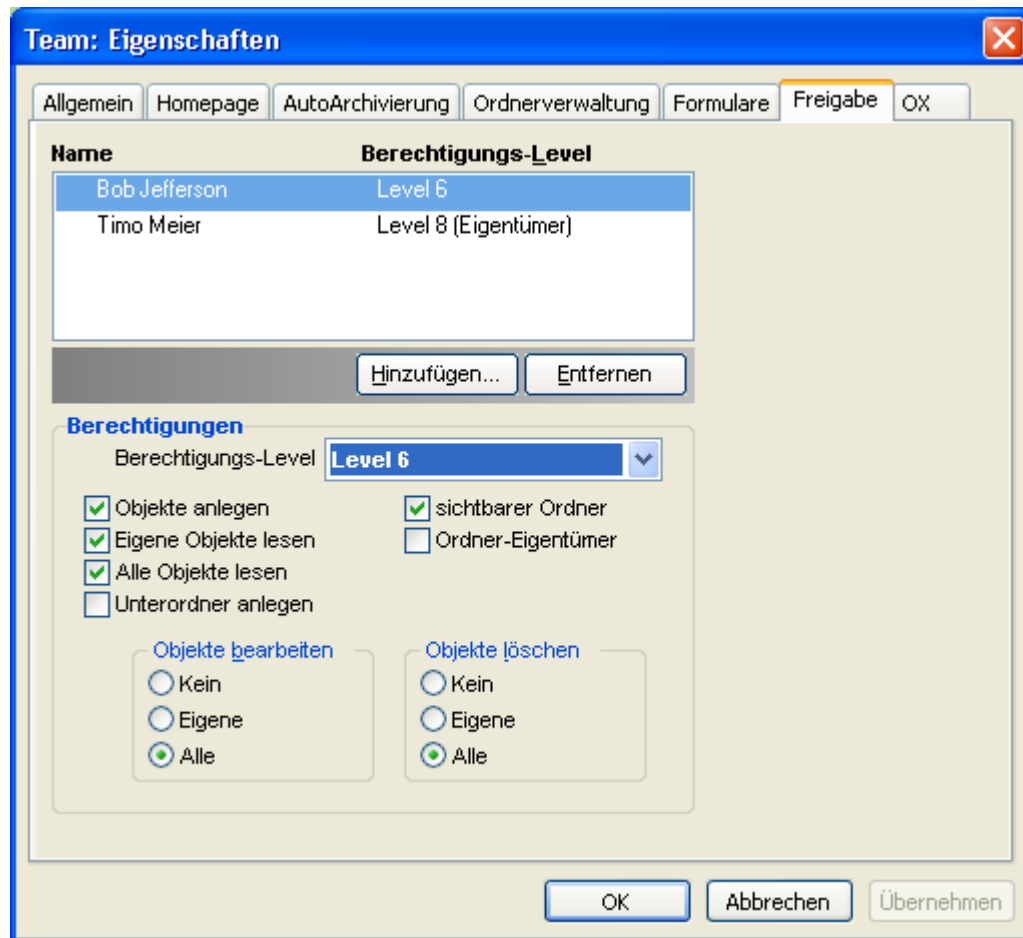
Team: Eigenschaften

Allgemein | Homepage | AutoArchivierung | Ordnerverwaltung | Formulare | Freigabe | OX

| Name | Berechtigungs-Level |
|---|---|
| Bob Jefferson | Level 6 |
| Timo Meier | Level 8 (Eigentümer) |

Hinzufügen... Entfernen

Berechtigungen

Berechtigungs-Level Level 6

Objekte anlegen
Eigene Objekte lesen
Alle Objekte lesen
Unterordner anlegen

sichtbarer Ordner
Ordner-Eigentümer

Objekte bearbeiten
Kein
Eigene
Alle

Objekte löschen
Kein
Eigene
Alle

OK Abbrechen Übernehmen